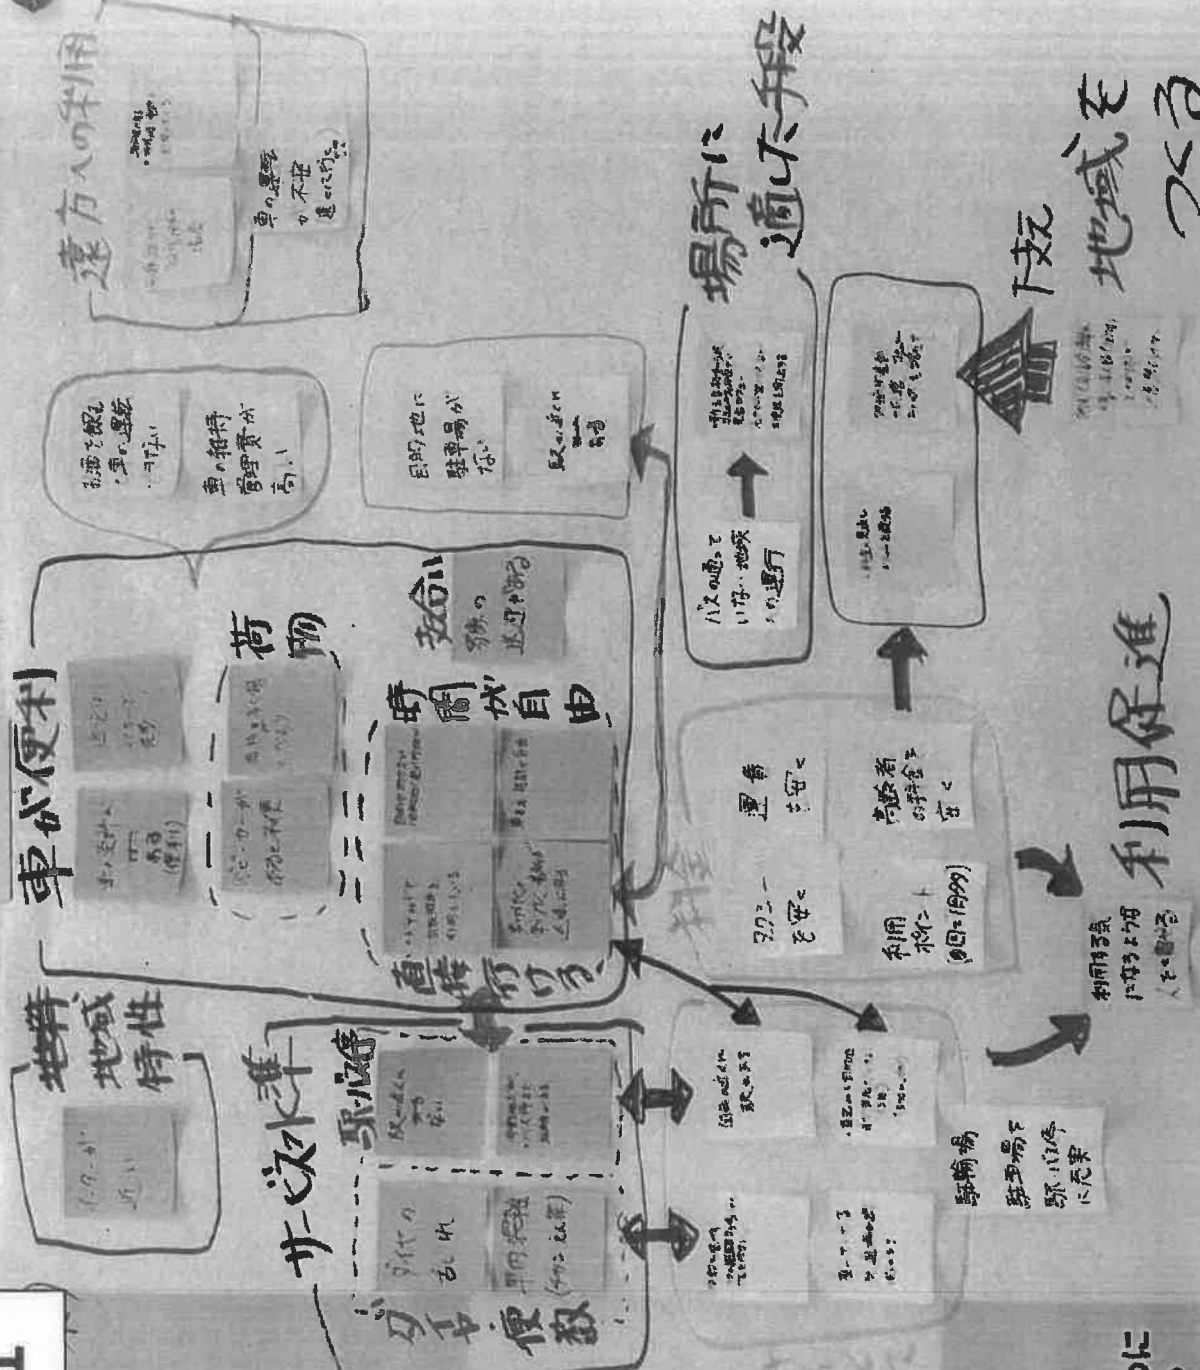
遠方への利用

車の運転への不安

車が便利

地域特性

サービス水準

ダイヤ・便数

ダイヤの乱れ

平日運行

駅に近い

商店街

時間が自由

荷物

支払い

料金

利用促進

利用ポイント

運賃を安く

場所に適した手段

バスに乗って

広域地域をつくる

駐車場

駐車場で駅バス・に充実

目的地に駐車場がない

車の維持管理費が高い